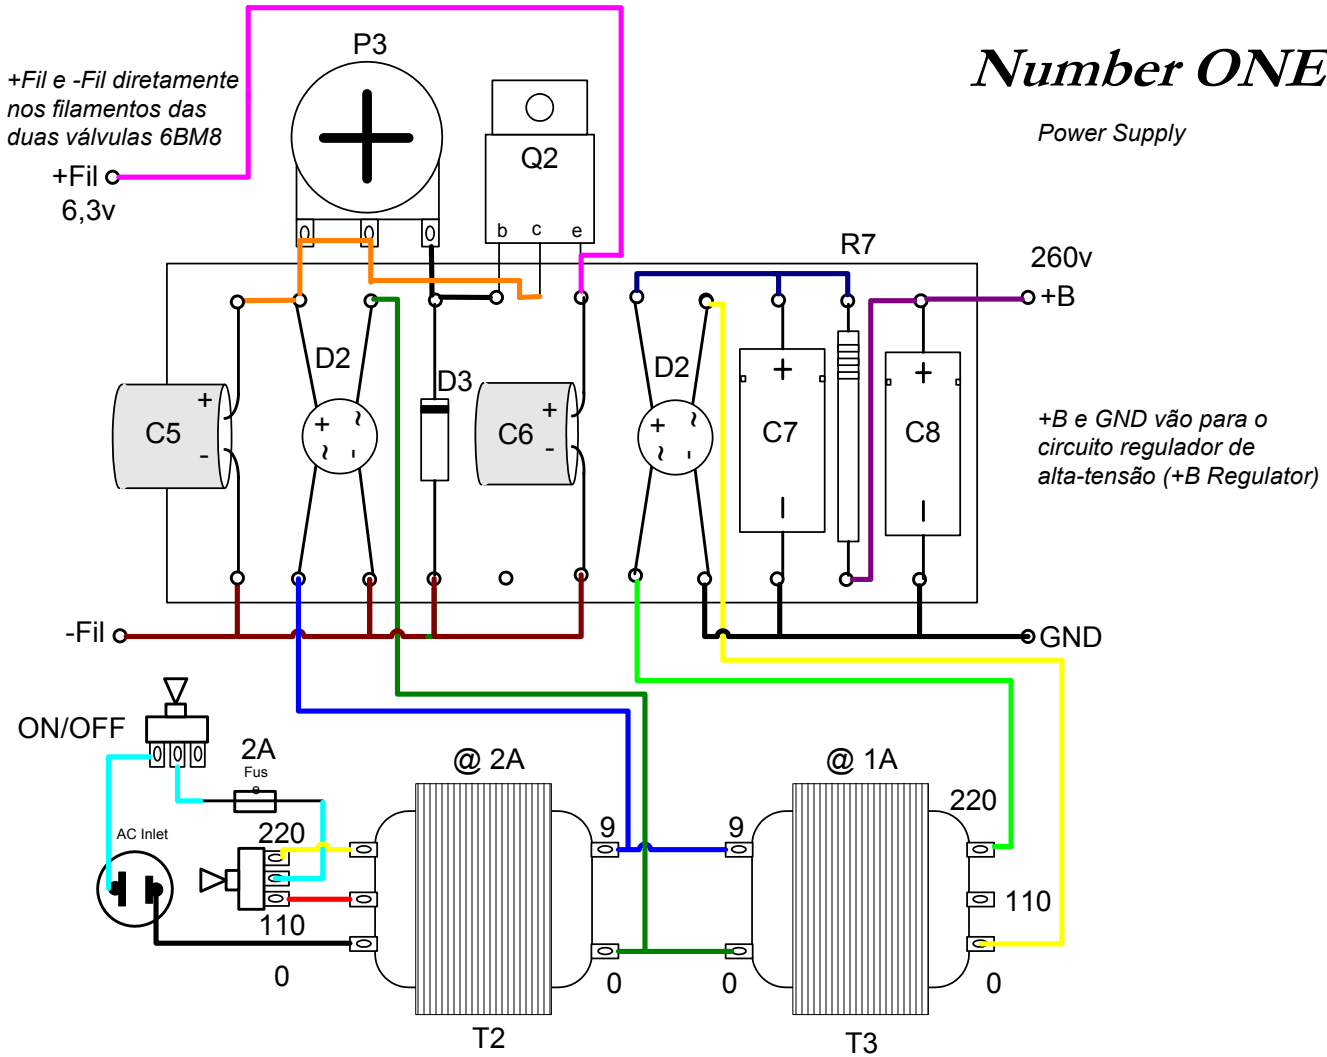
+Fil e -Fil diretamente nos filamentos das duas válvulas 6BM8

+Fil
6,3v

P3

Q2
b c e

Number ONE

Power Supply

R7

260v
+B

C5
+
-

D2
+
~
~

D3

C6
+
-

D2
+
~
~

C7
+

C8
+

+B e GND vão para o circuito regulador de alta-tensão (+B Regulator)

-Fil

GND

ON/OFF

2A
Fus

AC Inlet

220

110

0

@ 2A

9

0

T2

@ 1A

9

0

220

110

0

T3